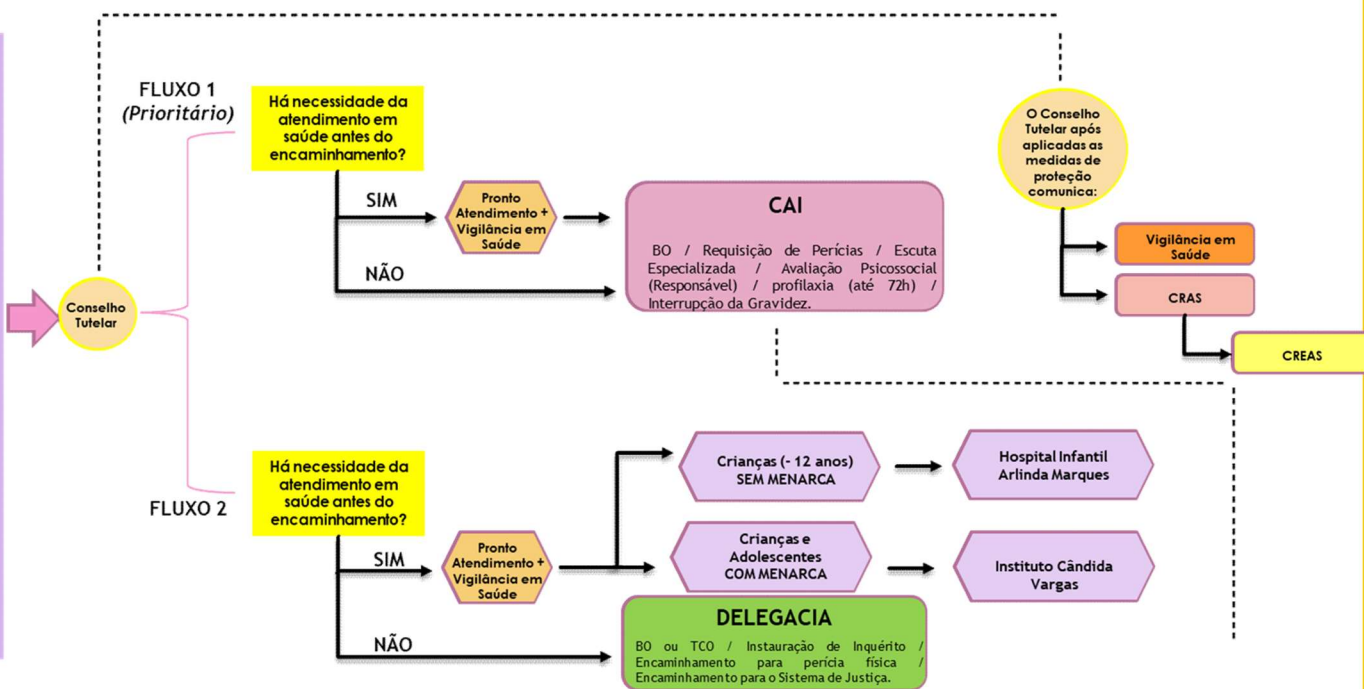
FLUXO 1
(Prioritário)

Há necessidade da atendimento em saúde antes do encaminhamento?

SIM

Pronto Atendimento + Vigilância em Saúde

NÃO

CAI

BO / Requisição de Perícias / Escuta Especializada / Avaliação Psicossocial (Responsável) / profilaxia (até 72h) / Interrupção da Gravidez.

Conselho Tutelar

O Conselho Tutelar após aplicadas as medidas de proteção comunica:

Vigilância em Saúde

CRAS

CREAS

FLUXO 2

Há necessidade da atendimento em saúde antes do encaminhamento?

SIM

Pronto Atendimento + Vigilância em Saúde

Crianças (- 12 anos) SEM MENARCA

Hospital Infantil Arlinda Marques

Crianças e Adolescentes COM MENARCA

Instituto Cândida Vargas

NÃO

DELEGACIA

BO ou TCO / Instauração de Inquérito / Encaminhamento para perícia física / Encaminhamento para o Sistema de Justiça.